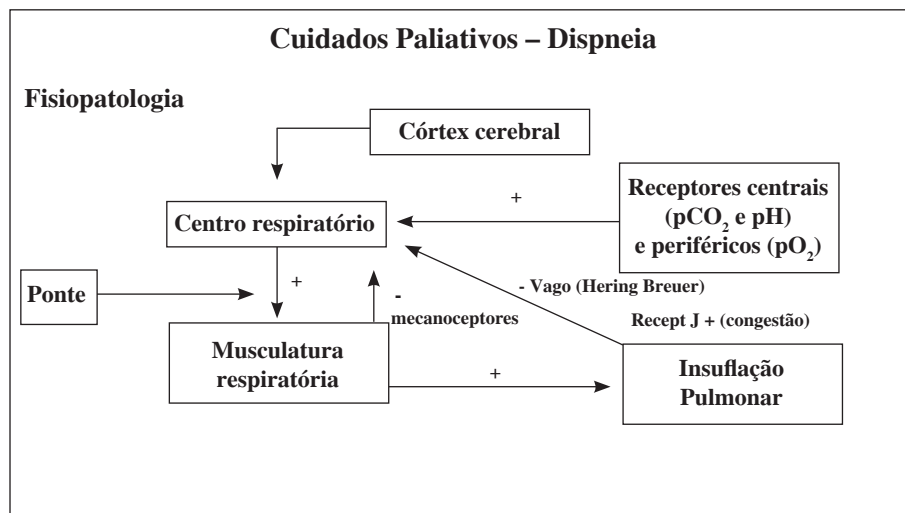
Cuidados Paliativos – Dispneia

Fisiopatologia

Córtex cerebral

Receptores centrais ($pCO_2$ e pH) e periféricos ($pO_2$)

+

Centro respiratório

Ponte

+

-

mecanoceptores

- Vago (Hering Breuer)

Recept J + (congestão)

Musculatura respiratória

+

Insuflação Pulmonar